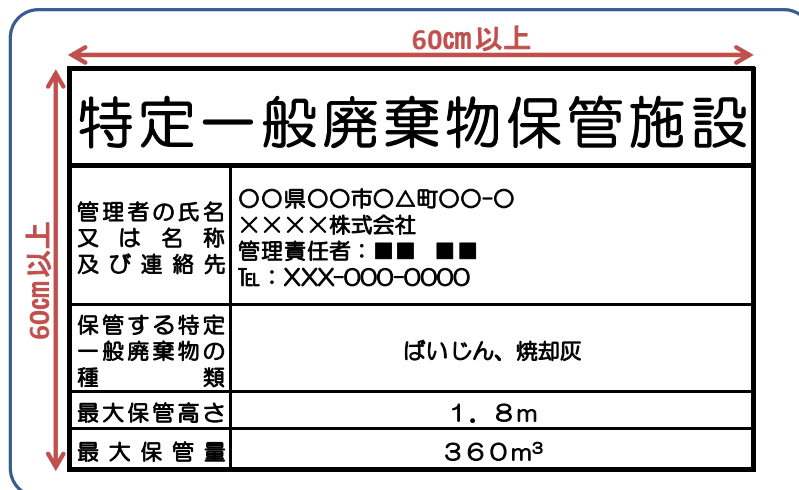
60cm以上

60cm以上

特定一般廃棄物保管施設

| 管理者の氏名又は名称及び連絡先 | ○○県○○市○△町○○-○<br>××××株式会社<br>管理責任者：■■ ■■<br>TEL：XXX-000-0000 |
|---|---|
| 保管する特定一般廃棄物の種類 | ばいじん、焼却灰 |
| 最大保管高さ | 1．8m |
| 最大保管量 | 360m³ |